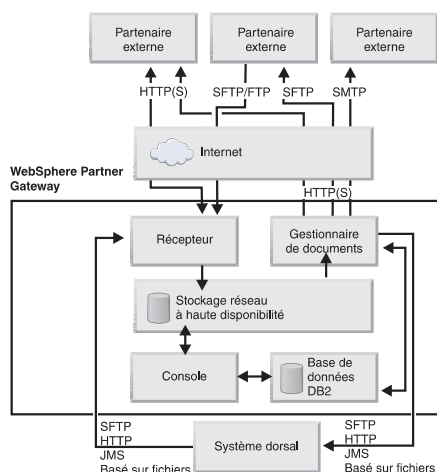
Partenaire externe

Partenaire externe

Partenaire externe

HTTP(S)

SFTP/FTP

SFTP

SMTP

Internet

WebSphere Partner Gateway

HTTP(S)

Récepteur

Gestionnaire de documents

Stockage réseau à haute disponibilité

Console

Base de données DB2

SFTP
HTTP
JMS
Basé sur fichiers

Système dorsal

SFTP
HTTP
JMS
Basé sur fichiers